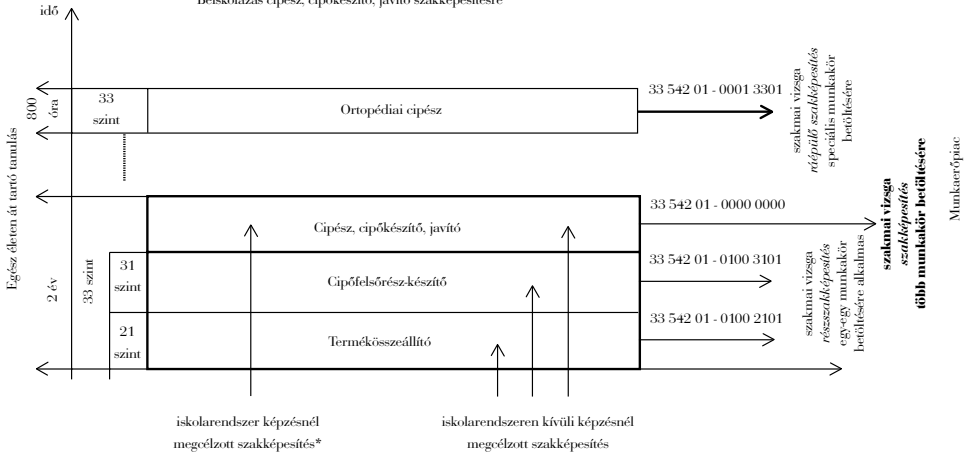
idő

Beiskolázás cipész, cipőkészítő, javító szakképesítésre

800 óra

33 szint

Ortopédiai cipész

33 542 01 - 0001 3301

szakmai vizsga
ráépülő szakképesítés
speciális munkakör betöltésére

Egész életen át tartó tanulás

2 év

33 szint

Cipész, cipőkészítő, javító

33 542 01 - 0000 0000

szakmai vizsga
szakképesítés
több munkakör betöltésére

Munkaerőpiac

31 szint

Cipőfelsőrész-készítő

33 542 01 - 0100 3101

21 szint

Termékösszeállító

33 542 01 - 0100 2101

szakmai vizsga
részszakképesítés
egy-egy munkakör betöltésére alkalmas

iskolarendszer képzésnél megcélzott szakképesítés*

iskolarendszeren kívüli képzésnél megcélzott szakképesítés